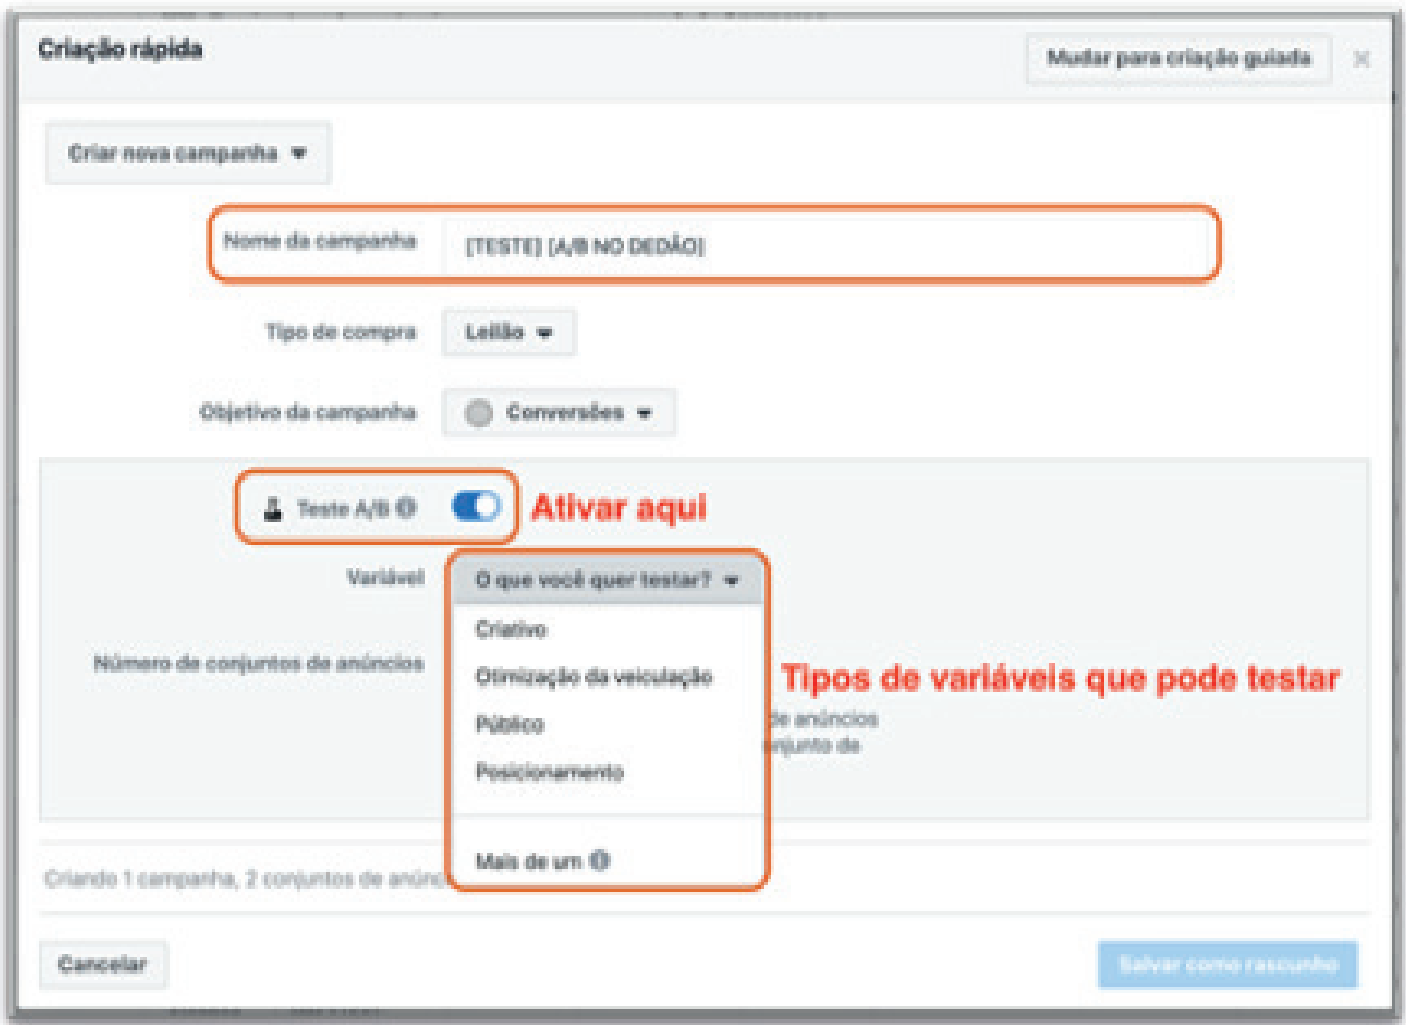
Criação rápida

Mudar para criação guiada

×

Criar nova campanha

Nome da campanha [TESTE] [A/B NO DEDÃO]

Tipo de compra Leilão

Objetivo da campanha Conversões

Teste A/B

Ativar aqui

Variável O que você quer testar?

Criativo

Otimização da veiculação

Público

Posicionamento

Mais de um

Número de conjuntos de anúncios

Tipos de variáveis que pode testar

de anúncios
onjunto de

Criando 1 campanha, 2 conjuntos de anúnc

Cancelar

Salvar como rascunho